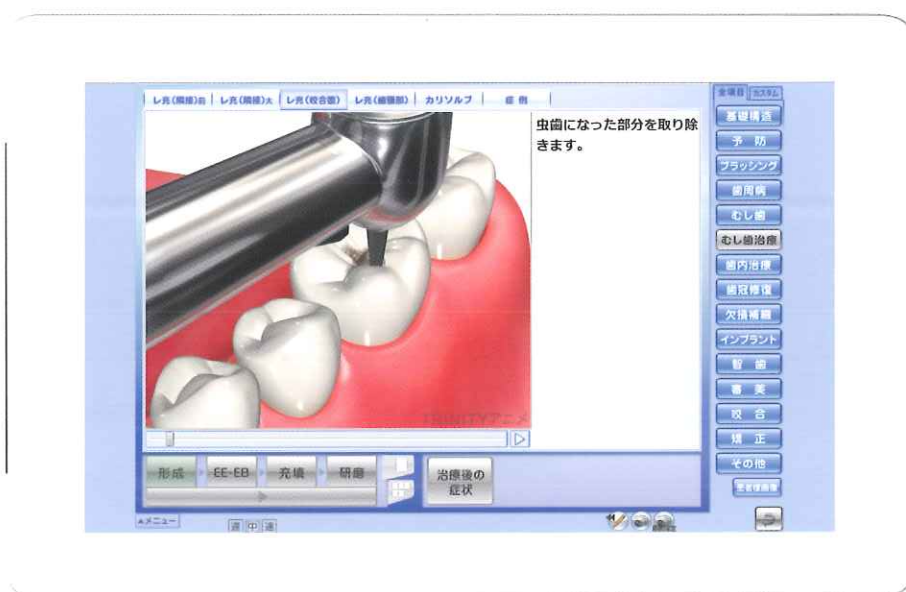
レ充(隣接)右 | レ充(隣接)大 | レ充(咬合面) | レ充(歯頸部) | カリソルブ | 症例

虫歯になった部分を取り除きます。

TRINITYアニメ

形成 | EE-EB | 充填 | 研磨

治療後の症状

▲メニュー

遅 中 速

全項目 | カスタム

基礎構造
予防
ブラッシング
歯周病
むし歯
むし歯治療
歯内治療
歯冠修復
欠損補綴
インプラント
智歯
審美
咬合
矯正
その他
患者様画面